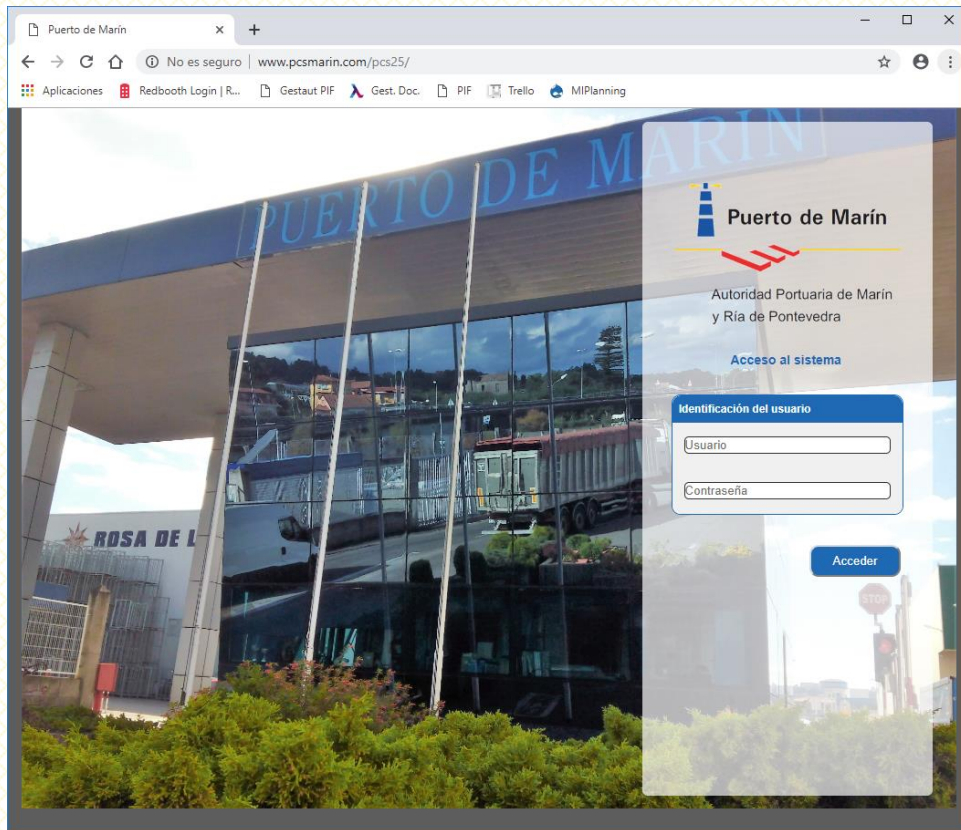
Puerto de Marin ×
+
No es seguro | www.pcsmarin.com/pcs25/
Aplicaciones Redbooth Login | R... Gestaut PIF Gest. Doc. PIF Trello MIPlanning

PUERTO DE MARIN

ROSA DE L

STOP

Puerto de Marín

Autoridad Portuaria de Marín y Ría de Pontevedra

Acceso al sistema

Identificación del usuario

Usuario

Contraseña

Acceder